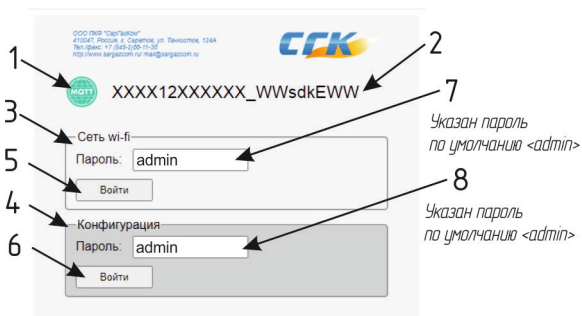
ООО ПКФ "СарГазКом"
410047, Россия, г. Саратов, ул. Танкистов, 124А
Тел./факс: +7 (845-2) 65-11-35
http://www.sargazcom.ru/ mail@sargazcom.ru

СГК

1

2

MQTT

XXXX12XXXXXX_WWsdkEWW

3

Сеть wi-fi

Пароль: admin

5

Войти

7

Указан пароль по умолчанию <admin>

4

Конфигурация

Пароль: admin

6

Войти

8

Указан пароль по умолчанию <admin>